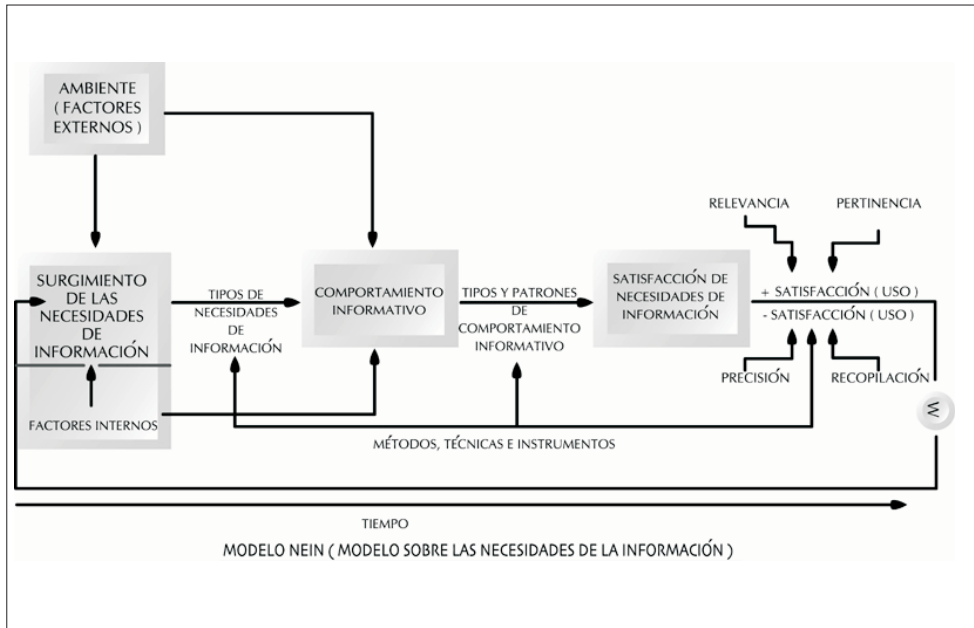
AMBIENTE ( FACTORES EXTERNOS )

SURGIMIENTO DE LAS NECESIDADES DE INFORMACIÓN

FACTORES INTERNOS

TIPOS DE NECESIDADES DE INFORMACIÓN

COMPORTAMIENTO INFORMATIVO

TIPOS Y PATRONES DE COMPORTAMIENTO INFORMATIVO

SATISFACCIÓN DE NECESIDADES DE INFORMACIÓN

RELEVANCIA

PERTINENCIA

+ SATISFACCIÓN ( USO )

- SATISFACCIÓN ( USO )

PRECISIÓN

RECOPILACIÓN

M

MÉTODOS, TÉCNICAS E INSTRUMENTOS

TIEMPO

MODELO NEIN ( MODELO SOBRE LAS NECESIDADES DE LA INFORMACIÓN )